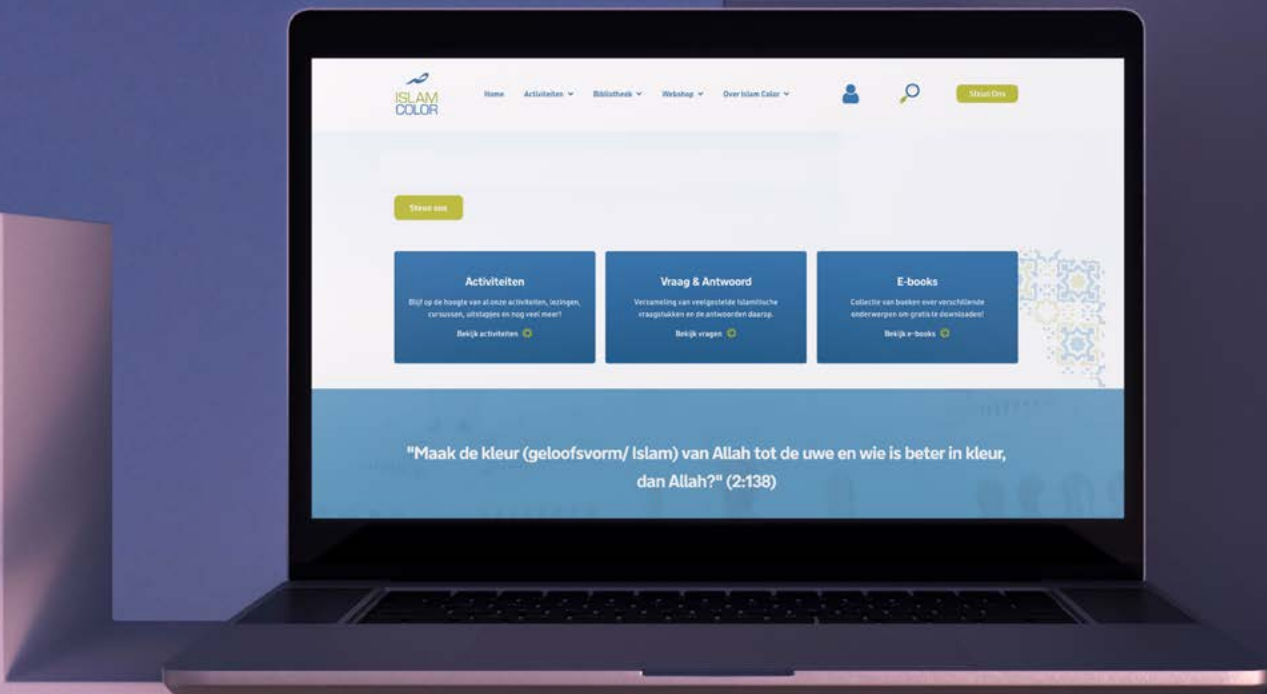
ISLAM COLOR

Home Activiteiten Bibliotheek Webshop Over Islam Color

Steun Ons

Steun ons

Activiteiten

Blijf op de hoogte van al onze activiteiten, lezingen, cursussen, uitstapjes en nog veel meer!

Bekijk activiteiten

Vraag & Antwoord

Verzameling van veelgestelde Islamitische vraagstukken en de antwoorden daarop.

Bekijk vragen

E-books

Collectie van boeken over verschillende onderwerpen om gratis te downloaden!

Bekijk e-books

"Maak de kleur (geloofsvorm/ Islam) van Allah tot de uwe en wie is beter in kleur, dan Allah?" (2:138)